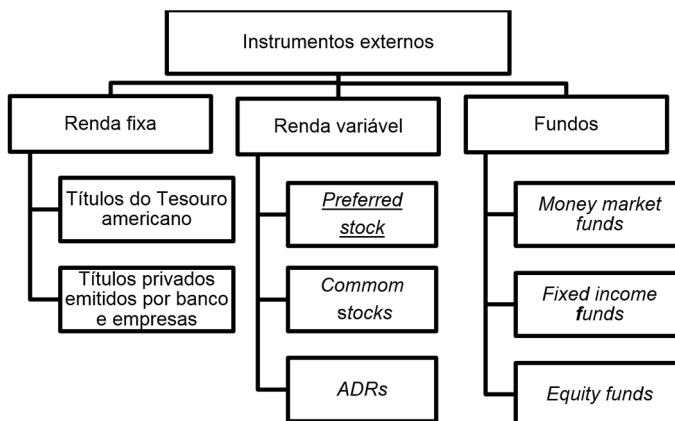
Instrumentos externos

Renda fixa

Títulos do Tesouro americano

Títulos privados emitidos por banco e empresas

Renda variável

*Preferred stock*

*Commom stocks*

*ADRs*

Fundos

*Money market funds*

*Fixed income funds*

*Equity funds*